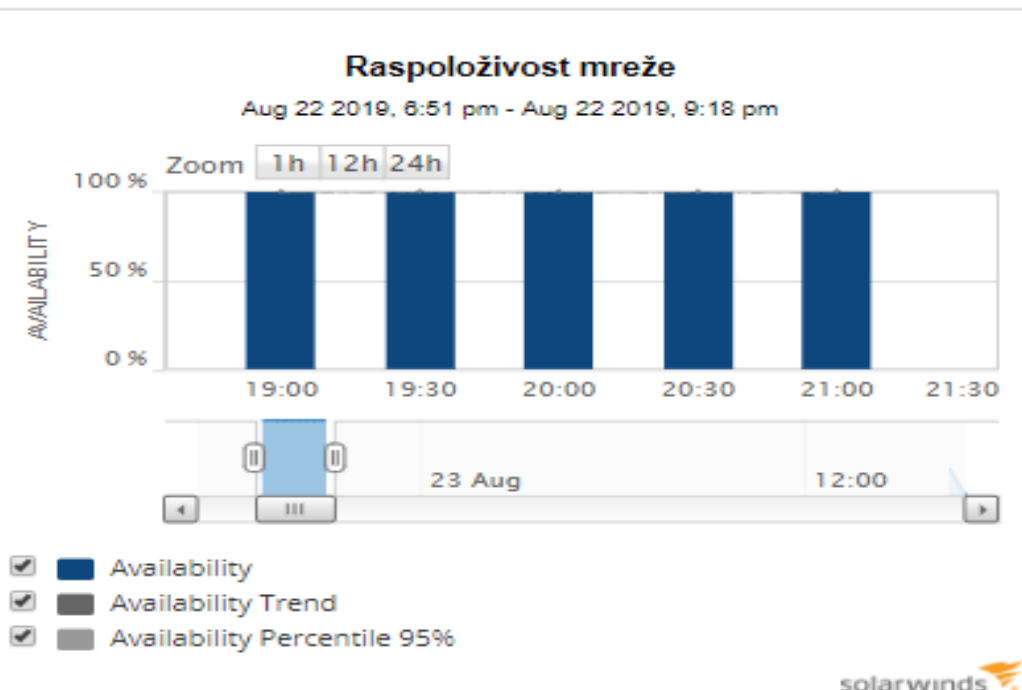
Raspoloživost mreže

Aug 22 2019, 6:51 pm - Aug 22 2019, 9:18 pm

Zoom 1h 12h 24h

100 %
50 %
0 %

AVAILABILITY

19:00 19:30 20:00 20:30 21:00 21:30

23 Aug 12:00

Availability
Availability Trend
Availability Percentile 95%

solarwinds